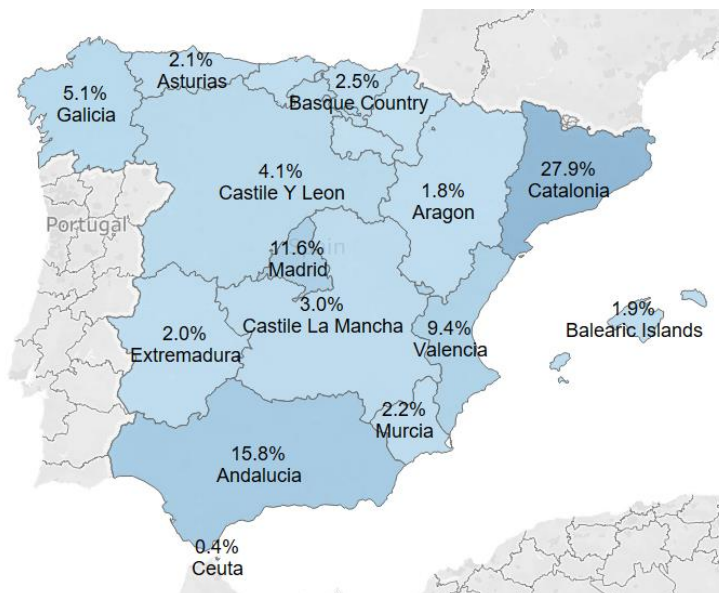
2.1%
Asturias

5.1%
Galicia

2.5%
Basque Country

4.1%
Castile Y Leon

27.9%
Catalonia

1.8%
Aragon

Portugal

11.6%
Madrid

3.0%
Castile La Mancha

2.0%
Extremadura

9.4%
Valencia

1.9%
Balearic Islands

2.2%
Murcia

15.8%
Andalucia

0.4%
Ceuta